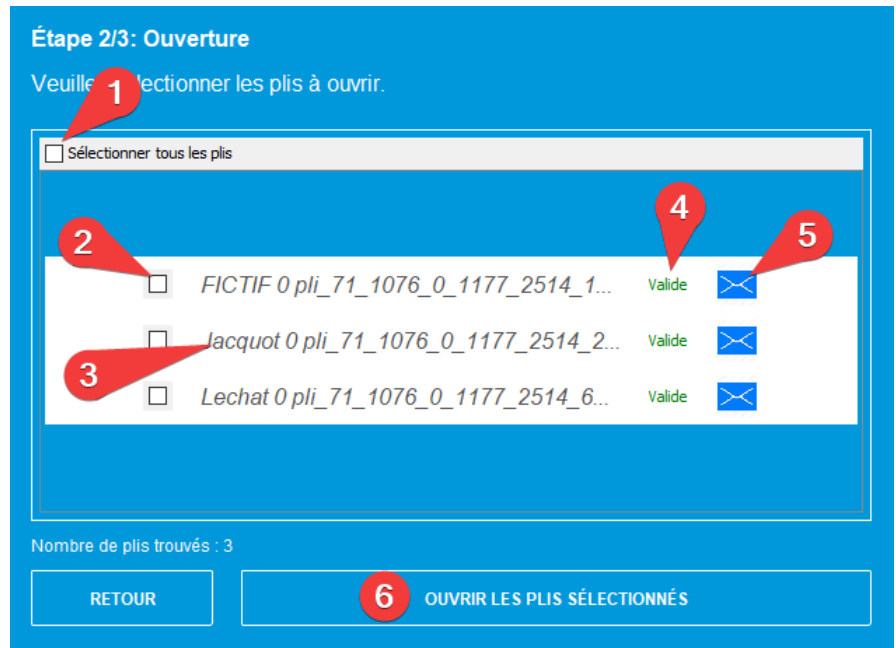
Étape 2/3: Ouverture

Veuill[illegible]électionner les plis à ouvrir.

1

Sélectionner tous les plis

4

5

2

FICTIF 0 pli_71_1076_0_1177_2514_1...

Valide

Jacquot 0 pli_71_1076_0_1177_2514_2...

Valide

3

Lechat 0 pli_71_1076_0_1177_2514_6...

Valide

Nombre de plis trouvés : 3

RETOUR

6

OUVRIR LES PLIS SÉLECTIONNÉS